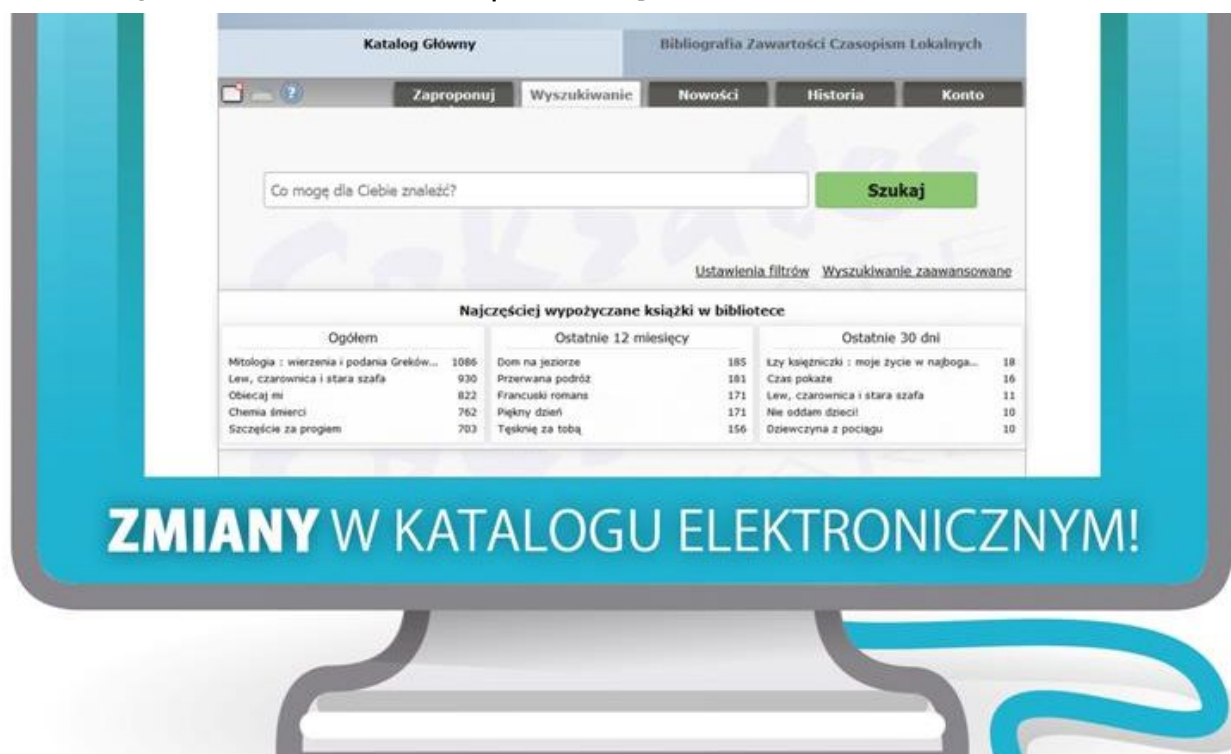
Katalog Główny

Bibliografia Zawartości Czasopism Lokalnych

Zaproponuj Wyszukiwanie Nowości Historia Konto

Co mogę dla Ciebie znaleźć?

Szukaj

Ustawienia filtrów Wyszukiwanie zaawansowane

Najczęściej wypożyczane książki w bibliotece

| Ogółem | | Ostatnie 12 miesięcy | | Ostatnie 30 dni | |
|---|---|---|---|---|---|
| Mitologia : wierzenia i podania Greków... | 1086 | Dom na jeziorze | 185 | Łzy księżniczki : moje życie w najboga... | 18 |
| Lew, czarownica i stara szafa | 930 | Przerwana podróż | 181 | Czas pokaże | 16 |
| Obiecaj mi | 822 | Francuski romans | 171 | Lew, czarownica i stara szafa | 11 |
| Chemia śmierci | 762 | Piękny dzień | 171 | Nie oddam dzieci! | 10 |
| Szczęście za progiem | 703 | Tęsknię za tobą | 156 | Dziewczyna z pociągu | 10 |

ZMIANY W KATALOGU ELEKTRONICZNYM!